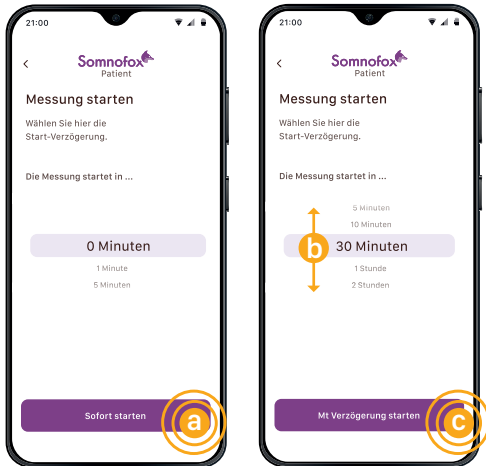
21:00

<

Somnofox
Patient

Messung starten

Wählen Sie hier die Start-Verzögerung.

Die Messung startet in ...

0 Minuten

1 Minute

5 Minuten

Sofort starten

a

21:00

<

Somnofox
Patient

Messung starten

Wählen Sie hier die Start-Verzögerung.

Die Messung startet in ...

5 Minuten

10 Minuten

b

30 Minuten

1 Stunde

2 Stunden

Mt Verzögerung starten

c